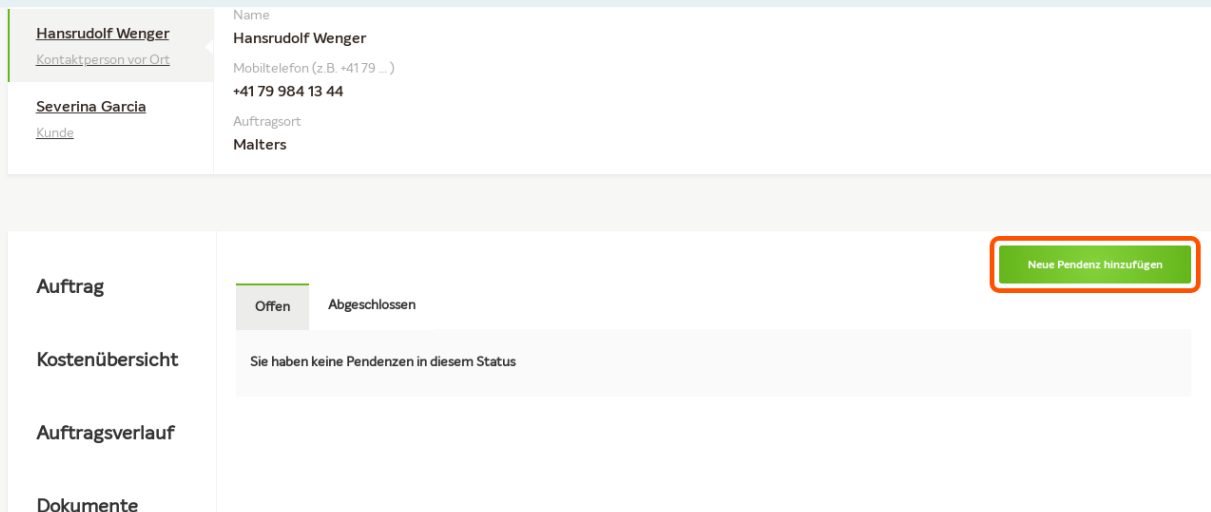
Hansrudolf Wenger
Kontaktperson vor Ort

Severina Garcia
Kunde

Name
Hansrudolf Wenger

Mobiltelefon (z.B. +41 79 ... )
+41 79 984 13 44

Auftragsort
Malters

Auftrag

Kostenübersicht

Auftragsverlauf

Dokumente

Neue Pendenz hinzufügen

Offen

Abgeschlossen

Sie haben keine Pendenzen in diesem Status